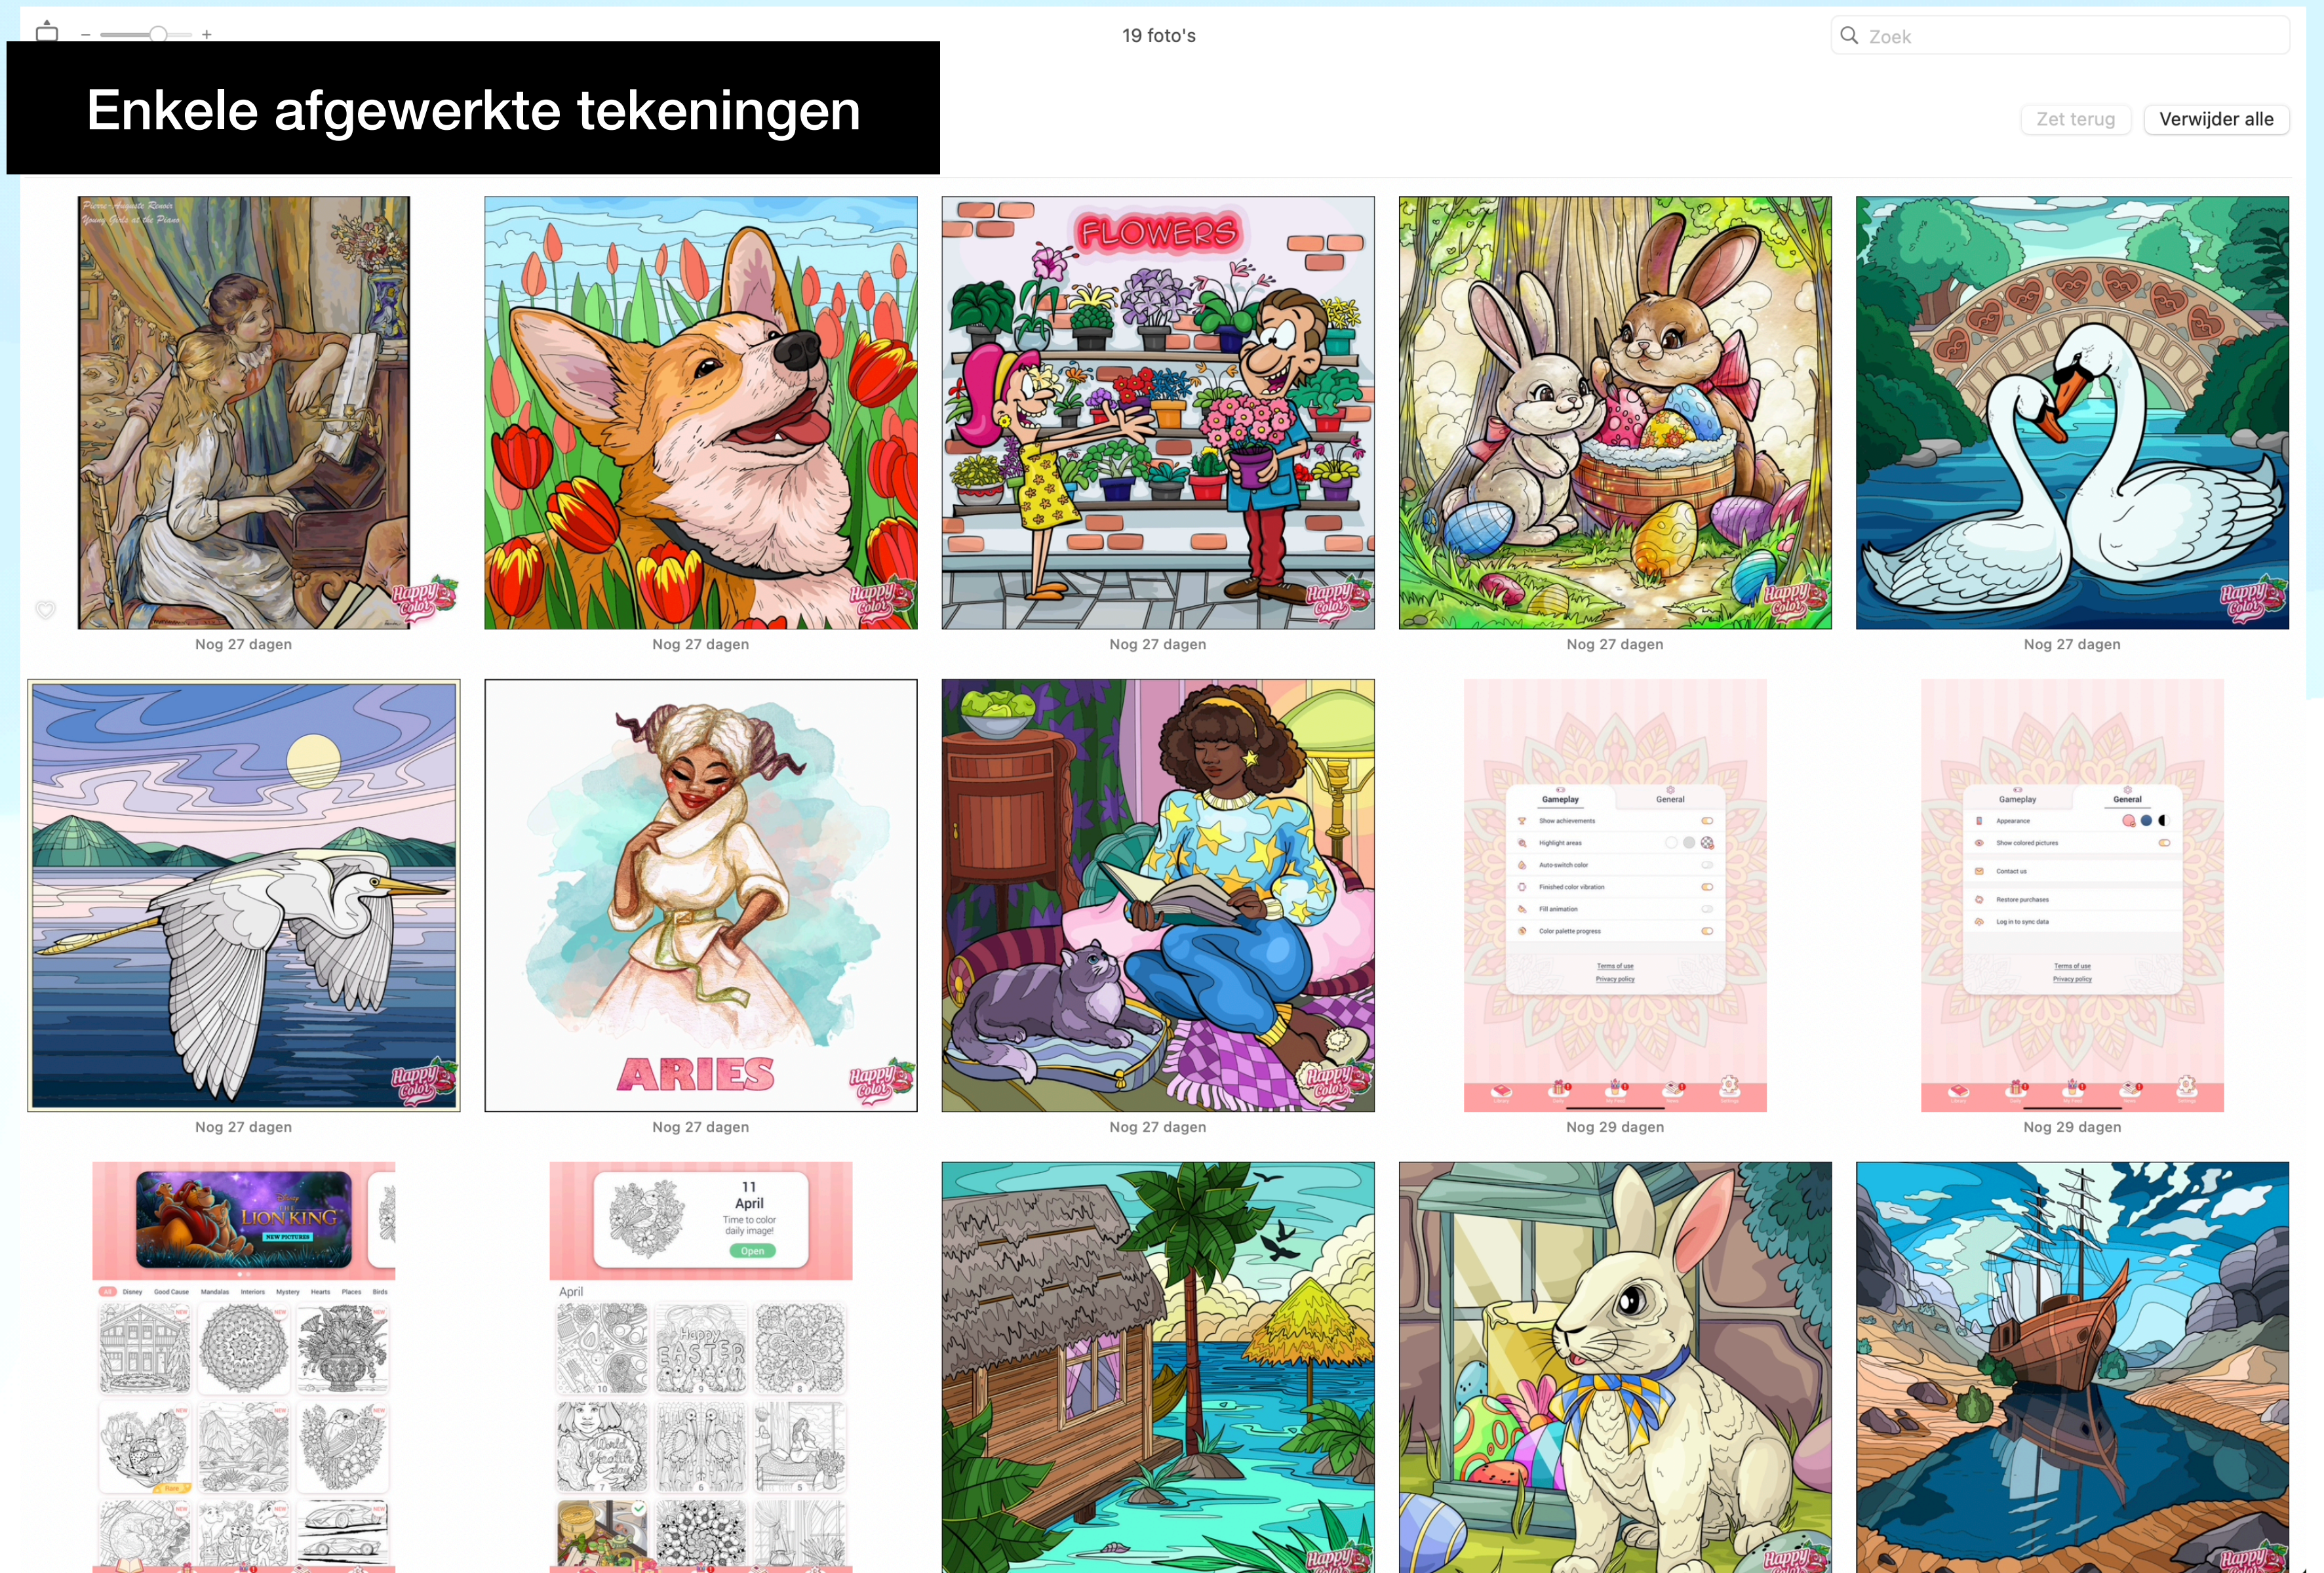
19 foto's

Zoek

Enkele afgewerkte tekeningen

Zet terug Verwijder alle

Pierre-Auguste Renoir
Young Girls at the Piano

Happy Color

Nog 27 dagen

Happy Color

Nog 27 dagen

FLOWERS

Happy Color

Nog 27 dagen

Happy Color

Nog 27 dagen

Happy Color

Nog 27 dagen

Happy Color

Nog 27 dagen

ARIES

Happy Color

Nog 27 dagen

Happy Color

Nog 27 dagen

Gameplay General
Show achievements
Highlight areas
Auto-switch color
Finished color vibration
Fill animation
Color palette progress
Terms of use
Privacy policy

Nog 29 dagen

Gameplay General
Appearance
Show colored pictures
Contact us
Restore purchases
Log in to sync data
Terms of use
Privacy policy

Nog 29 dagen

LION KING
NEW PICTURES

All Disney Good Cause Mandalas Interiors Mystery Hearts Places Birds

11
April
Time to color daily image!
Open

April

Happy EASTER

Happy Color

Happy Color

Happy Color